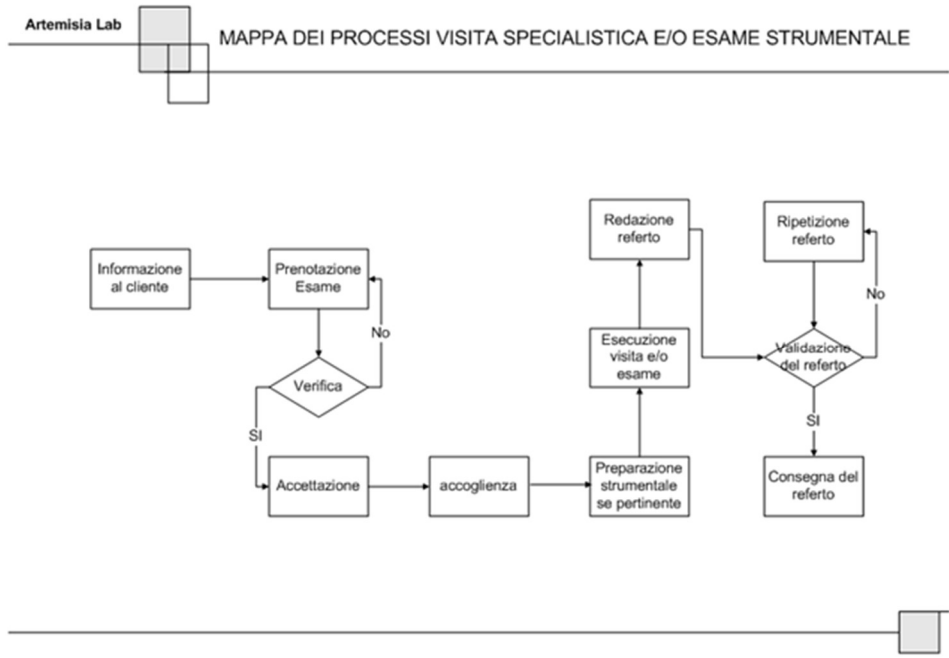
Artemisia Lab

MAPPA DEI PROCESSI VISITA SPECIALISTICA E/O ESAME STRUMENTALE

Informazione al cliente

Prenotazione Esame

No

Verifica

SI

Accettazione

accoglienza

Preparazione strumentale se pertinente

Esecuzione visita e/o esame

Redazione referto

Ripetizione referto

No

Validazione del referto

SI

Consegna del referto